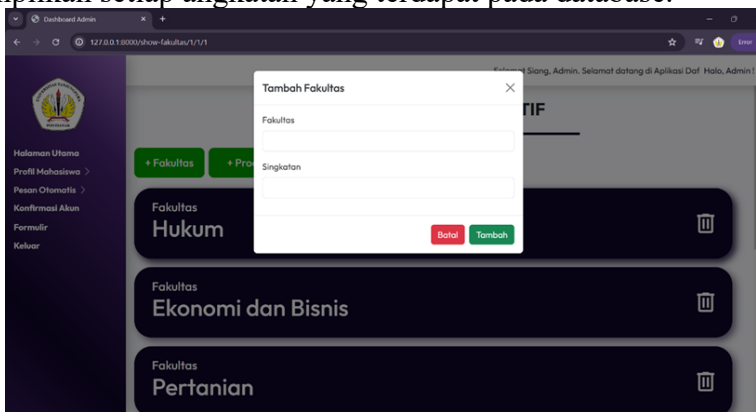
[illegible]mpilkan setiap angkatan yang terdapat pada database.

Dashboard Admin

127.0.0.1:8000/show-fakultas/1/1/1

Error

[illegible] Siang, Admin. Selamat datang di Aplikasi Daf Halo, Admin !

Halaman Utama
Profil Mahasiswa >
Pesan Otomatis >
Konfirmasi Akun
Formulir
Keluar

TIF

+ Fakultas
+ Pro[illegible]

Tambah Fakultas

Fakultas

Singkatan

Batal
Tambah

Fakultas
Hukum

Fakultas
Ekonomi dan Bisnis

Fakultas
Pertanian